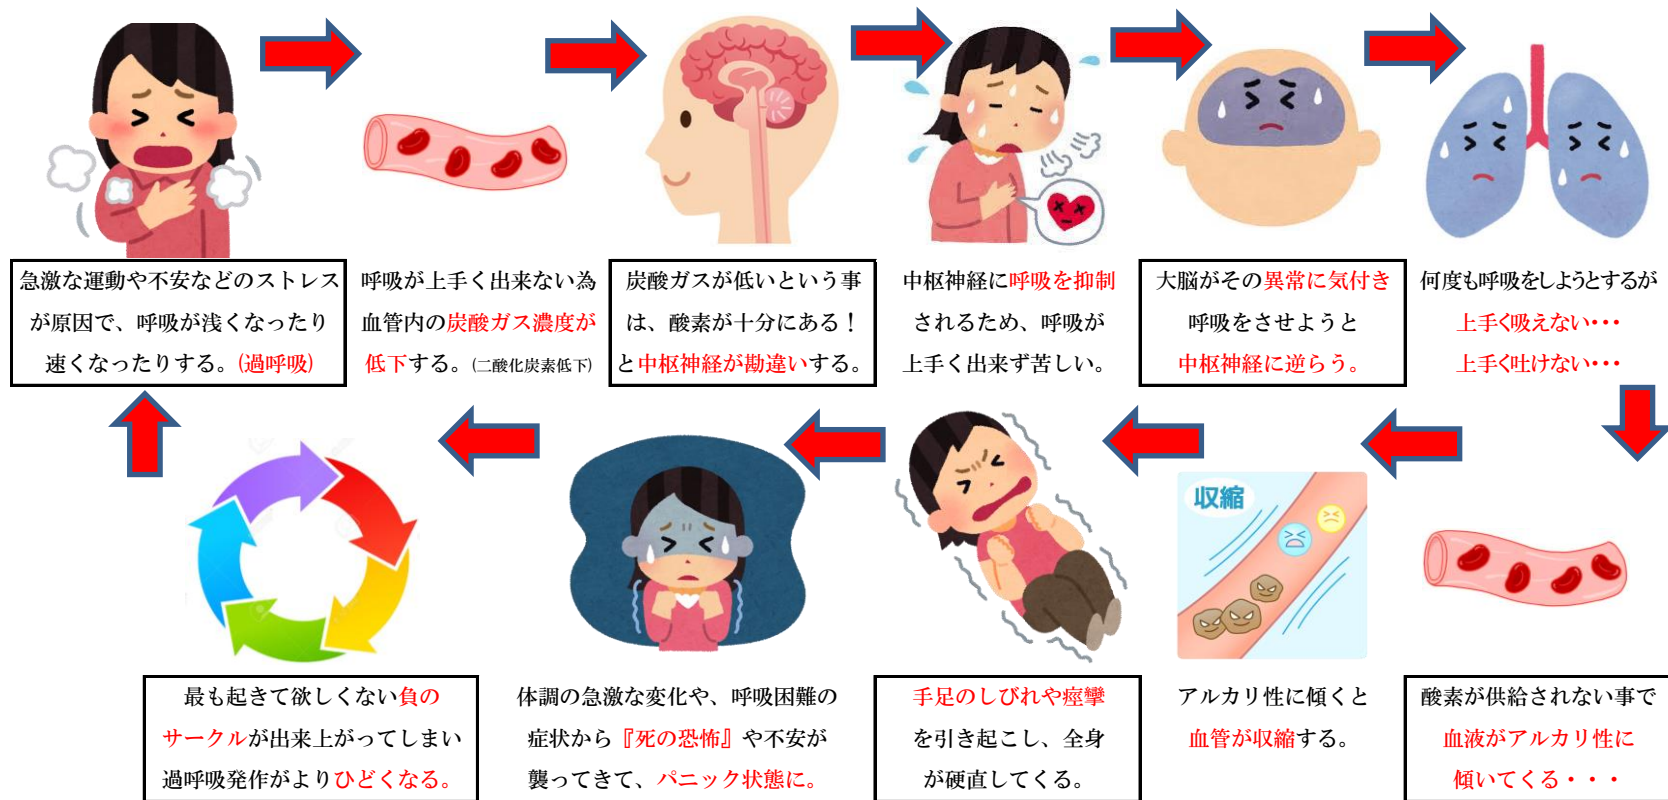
急激な運動や不安などのストレスが原因で、呼吸が浅くなったり速くなったりする。(過呼吸)

呼吸が上手く出来ない為血管内の炭酸ガス濃度が低下する。(二酸化炭素低下)

炭酸ガスが低いという事は、酸素が十分にある！と中枢神経が勘違いする。

中枢神経に呼吸を抑制されるため、呼吸が上手く出来ず苦しい。

大脳がその異常に気付き呼吸をさせようと中枢神経に逆らう。

何度も呼吸をしようとするが上手く吸えない･･･上手く吐けない･･･

収縮

酸素が供給されない事で血液がアルカリ性に傾いてくる・・・

アルカリ性に傾くと血管が収縮する。

手足のしびれや痙攣を引き起こし、全身が硬直してくる。

体調の急激な変化や、呼吸困難の症状から『死の恐怖』や不安が襲ってきて、パニック状態に。

最も起きて欲しくない負のサークルが出来上がってしまい過呼吸発作がよりひどくなる。